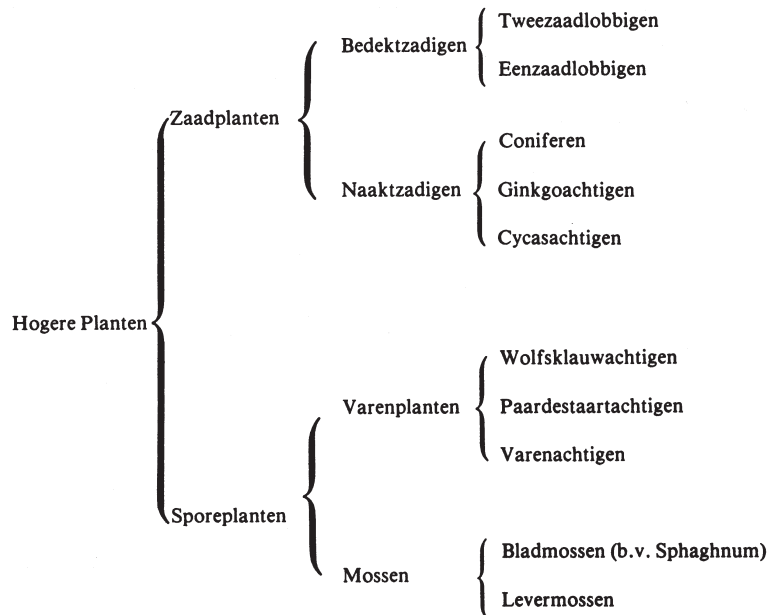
Hogere Planten

Zaadplanten

Bedektzadigen
Tweezaadlobbigen
Eenzaadlobbigen

Naaktzadigen
Coniferen
Ginkgoachtigen
Cycasachtigen

Sporeplanten

Varenplanten
Wolfsklauwachtigen
Paardestaartachtigen
Varenachtigen

Mossen
Bladmossen (b.v. Sphaghnum)
Levermossen